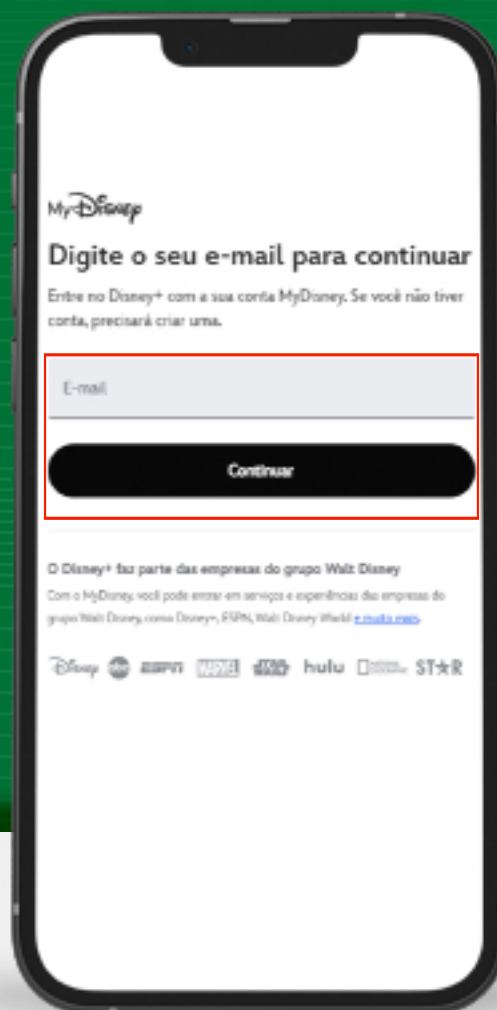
MyDisney

Digite o seu e-mail para continuar

Entre no Disney+ com a sua conta MyDisney. Se você não tiver conta, precisará criar uma.

E-mail

Continuar

O Disney+ faz parte das empresas do grupo Walt Disney

Com o MyDisney, você pode entrar em serviços e experiências das empresas do grupo Walt Disney, como Disney+, ESPN, Walt Disney World e muito mais.

Disney abc ESPN MARVEL STAR WARS hulu NATIONAL GEOGRAPHIC STAR